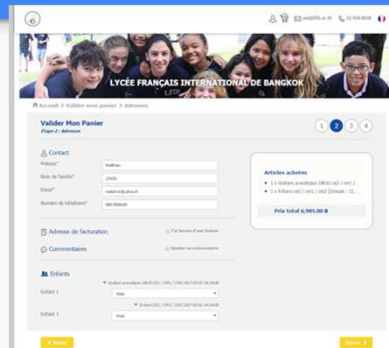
asl@lfib.ac.th 02 934 8008

LYCÉE FRANÇAIS INTERNATIONAL DE BANGKOK

Accueil > Valider mon panier > Adresses

Valider Mon Panier
Étape 2 : Adresses

1 2 3 4

Contact

Prénom* Mathieu

Nom de famille* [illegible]

Email* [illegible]@yahoo.fr

Numéro de téléphone* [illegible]

Adresse de facturation

J'ai besoin d'une facture

Commentaires

Ajouter un commentaire

Enfants

Enfant 1 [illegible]

Enfant 1 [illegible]

Articles achetés

1 x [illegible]

1 x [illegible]

Prix total 6,985.00 ฿

Retour

Suivant